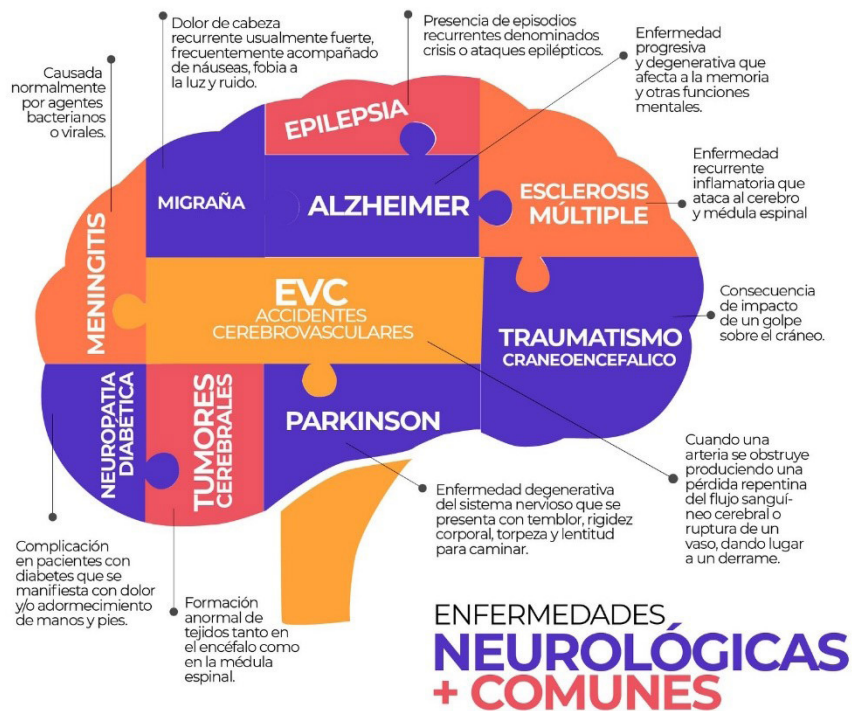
Causada normalmente por agentes bacterianos o virales.

Dolor de cabeza recurrente usualmente fuerte, frecuentemente acompañado de náuseas, fobia a la luz y ruido.

Presencia de episodios recurrentes denominados crisis o ataques epilépticos.

Enfermedad progresiva y degenerativa que afecta a la memoria y otras funciones mentales.

Enfermedad recurrente inflamatoria que ataca al cerebro y médula espinal

EPILEPSIA

MIGRAÑA

ALZHEIMER

ESCLEROSIS MÚLTIPLE

MENINGITIS

EVC
ACCIDENTES CEREBROVASCULARES

TRAUMATISMO
CRANEOENCEFALICO

Consecuencia de impacto de un golpe sobre el cráneo.

NEUROPATIA DIABÉTICA

TUMORES CEREBRALES

PARKINSON

Cuando una arteria se obstruye produciendo una pérdida repentina del flujo sanguíneo cerebral o ruptura de un vaso, dando lugar a un derrame.

Enfermedad degenerativa del sistema nervioso que se presenta con temblor, rigidez corporal, torpeza y lentitud para caminar.

Complicación en pacientes con diabetes que se manifiesta con dolor y/o adormecimiento de manos y pies.

Formación anormal de tejidos tanto en el encéfalo como en la médula espinal.

ENFERMEDADES
NEUROLÓGICAS
+ COMUNES